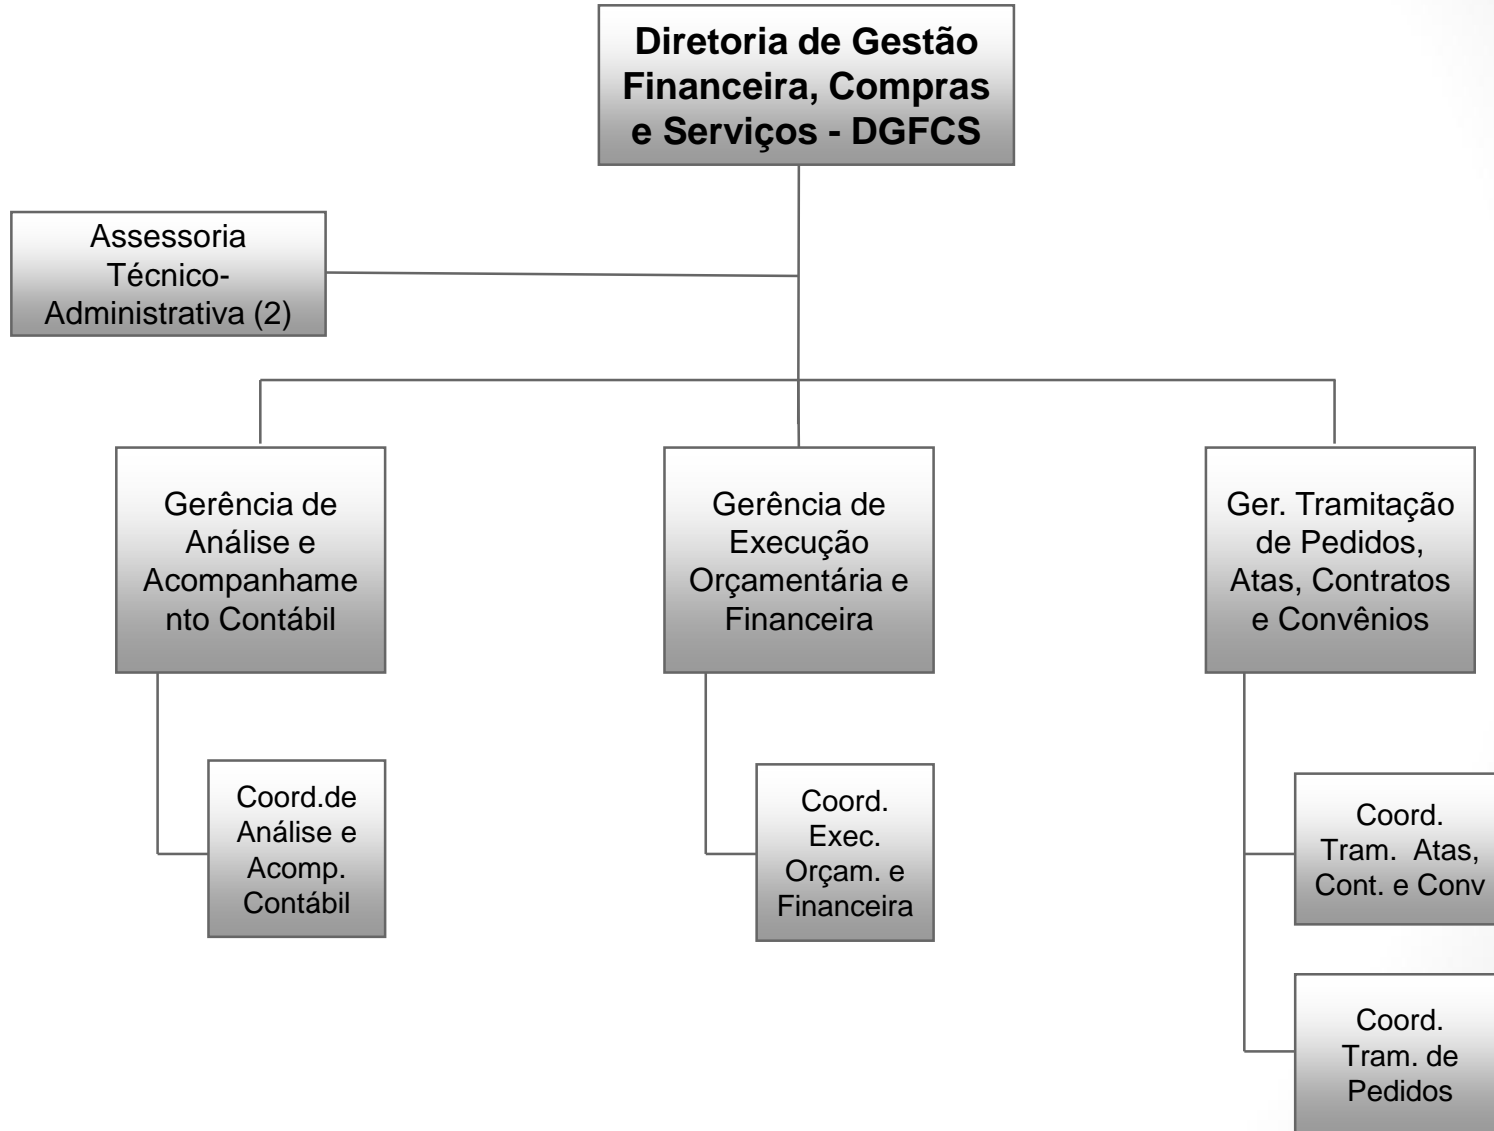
Diretoria de Gestão Financeira, Compras e Serviços - DGFCS

Assessoria Técnico-Administrativa (2)

Gerência de Análise e Acompanhamento Contábil

Coord.de Análise e Acomp. Contábil

Gerência de Execução Orçamentária e Financeira

Coord. Exec. Orçam. e Financeira

Ger. Tramitação de Pedidos, Atas, Contratos e Convênios

Coord. Tram. Atas, Cont. e Conv

Coord. Tram. de Pedidos